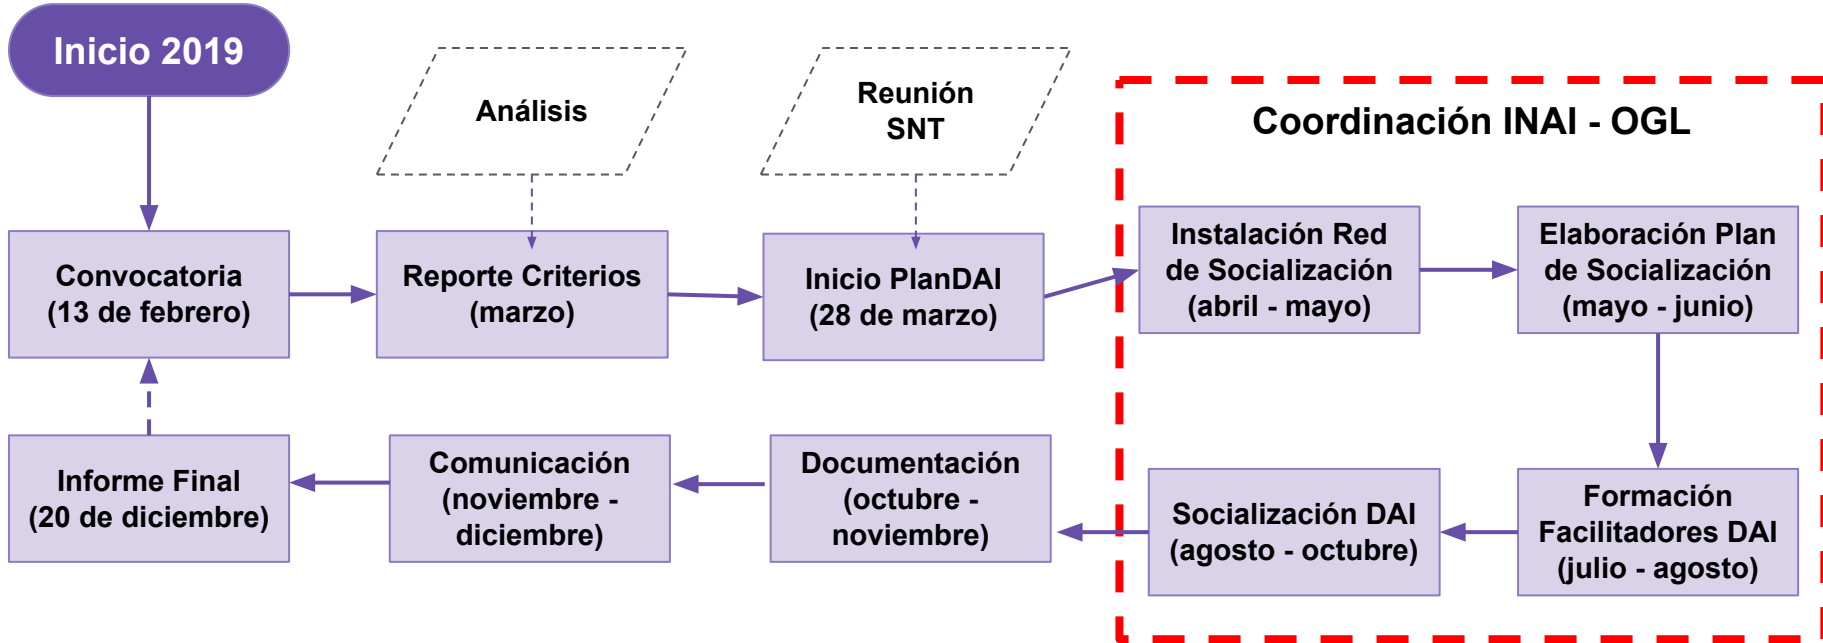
Inicio 2019

Análisis

Reunión SNT

Coordinación INAI - OGL

Convocatoria (13 de febrero)

Reporte Criterios (marzo)

Inicio PlanDAI (28 de marzo)

Instalación Red de Socialización (abril - mayo)

Elaboración Plan de Socialización (mayo - junio)

Formación Facilitadores DAI (julio - agosto)

Socialización DAI (agosto - octubre)

Documentación (octubre - noviembre)

Comunicación (noviembre - diciembre)

Informe Final (20 de diciembre)